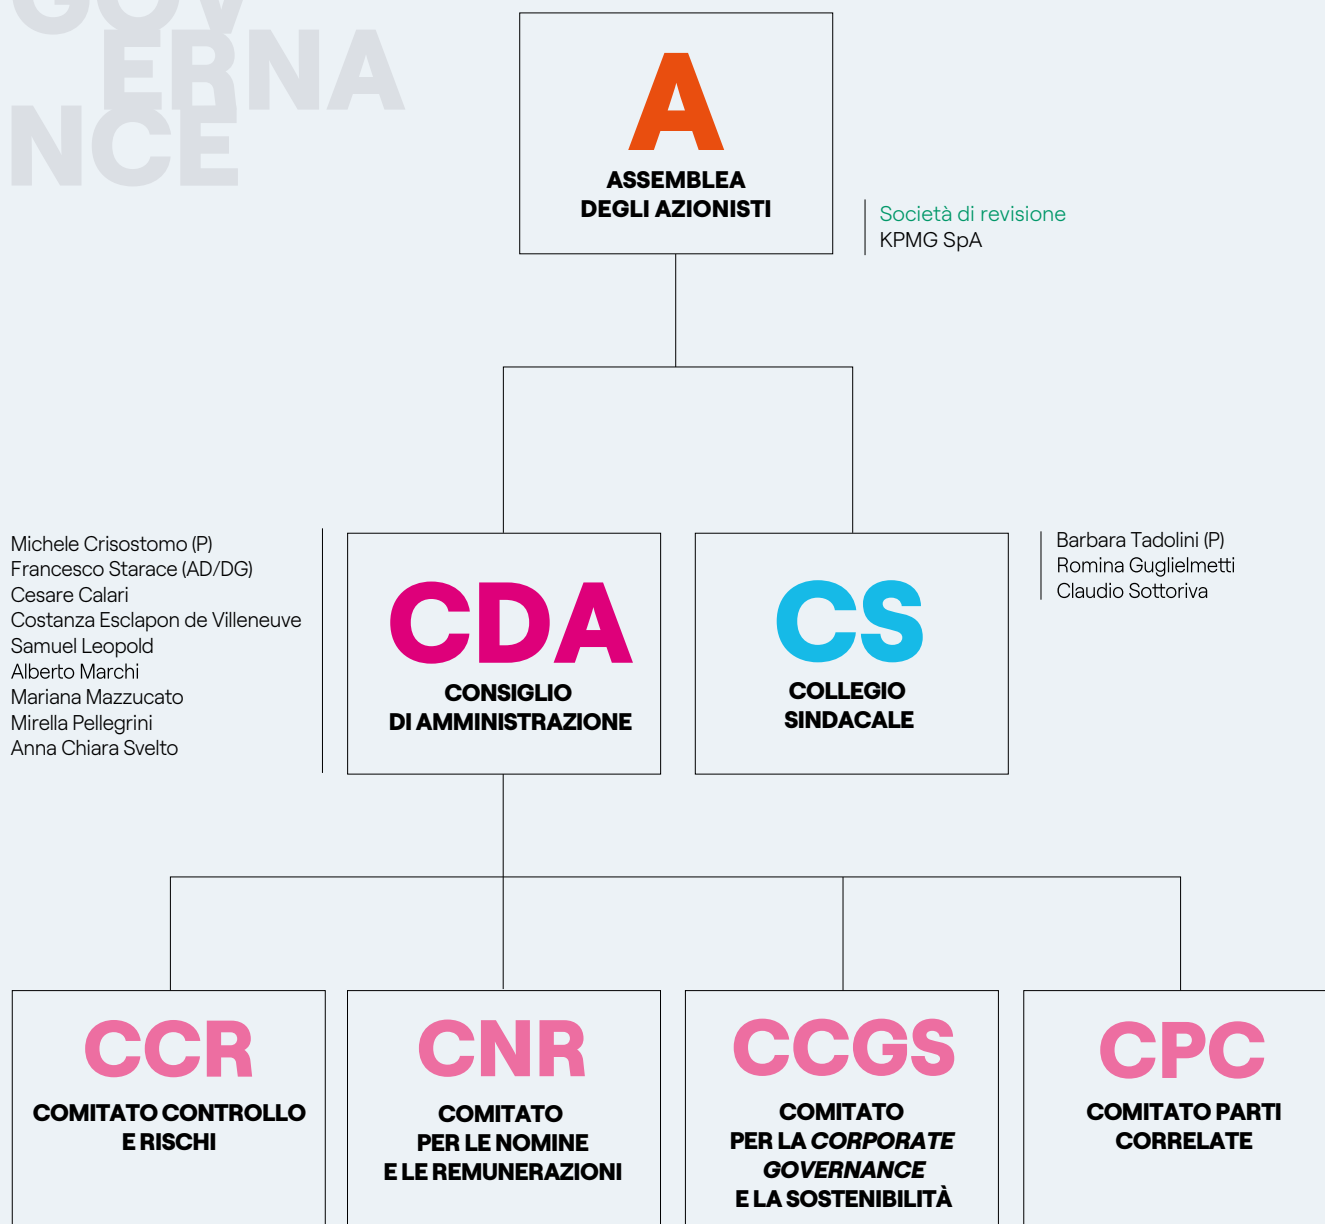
GOV
ERNA
NCE

A
ASSEMBLEA
DEGLI AZIONISTI

Società di revisione
KPMG SpA

Michele Crisostomo (P)
Francesco Starace (AD/DG)
Cesare Calari
Costanza Esclapon de Villeneuve
Samuel Leopold
Alberto Marchi
Mariana Mazzucato
Mirella Pellegrini
Anna Chiara Svelto

CDA
CONSIGLIO
DI AMMINISTRAZIONE

CS
COLLEGIO
SINDACALE

Barbara Tadolini (P)
Romina Guglielmetti
Claudio Sottoriva

CCR
COMITATO CONTROLLO
E RISCHI

CNR
COMITATO
PER LE NOMINE
E LE REMUNERAZIONI

CCGS
COMITATO
PER LA CORPORATE
GOVERNANCE
E LA SOSTENIBILITÀ

CPC
COMITATO PARTI
CORRELATE